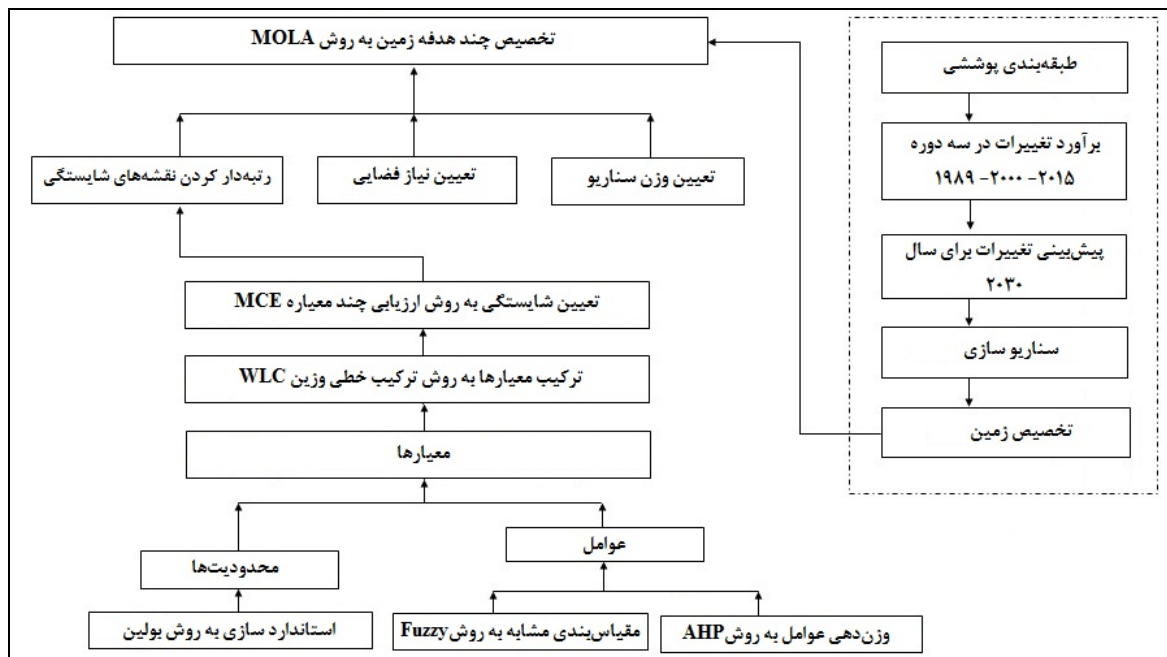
تخصیص چند هدفه زمین به روش MOLA

رتبه‌دار کردن نقشه‌های شایستگی

تعیین نیاز فضایی

تعیین وزن سناریو

تعیین شایستگی به روش ارزیابی چند معیاره MCE

ترکیب معیارها به روش ترکیب خطی وزین WLC

معیارها

محدودیت‌ها

عوامل

استاندارد سازی به روش بولین

مقیاس‌بندی مشابه به روش Fuzzy

وزن‌دهی عوامل به روش AHP

طبقه‌بندی پوششی

برآورد تغییرات در سه دوره ۲۰۱۵- ۲۰۰۰- ۱۹۸۹

پیش‌بینی تغییرات برای سال ۲۰۳۰

سناریو سازی

تخصیص زمین